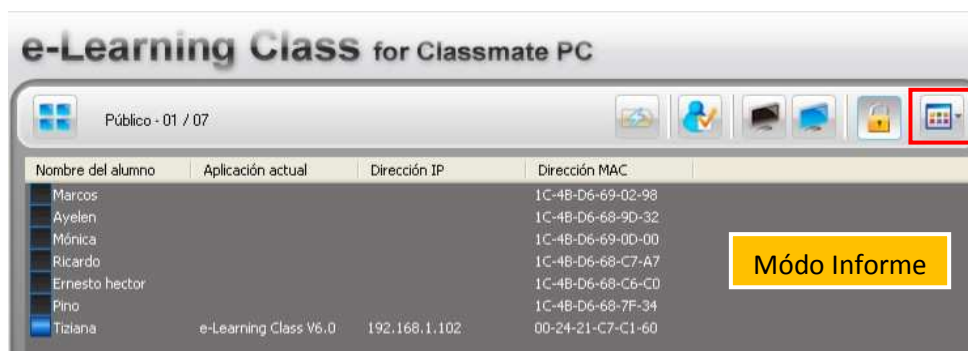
e-Learning Class for Classmate PC

Público - 01 / 07

| Nombre del alumno | Aplicación actual | Dirección IP | Dirección MAC |
|---|---|---|---|
| Marcos | | | 1C-4B-D6-69-02-98 |
| Ayelen | | | 1C-4B-D6-68-9D-32 |
| Mónica | | | 1C-4B-D6-69-0D-00 |
| Ricardo | | | 1C-4B-D6-68-C7-A7 |
| Ernesto hector | | | 1C-4B-D6-68-C6-C0 |
| Pino | | | 1C-4B-D6-68-7F-34 |
| Tiziana | e-Learning Class V6.0 | 192.168.1.102 | 00-24-21-C7-C1-60 |

Módo Informe